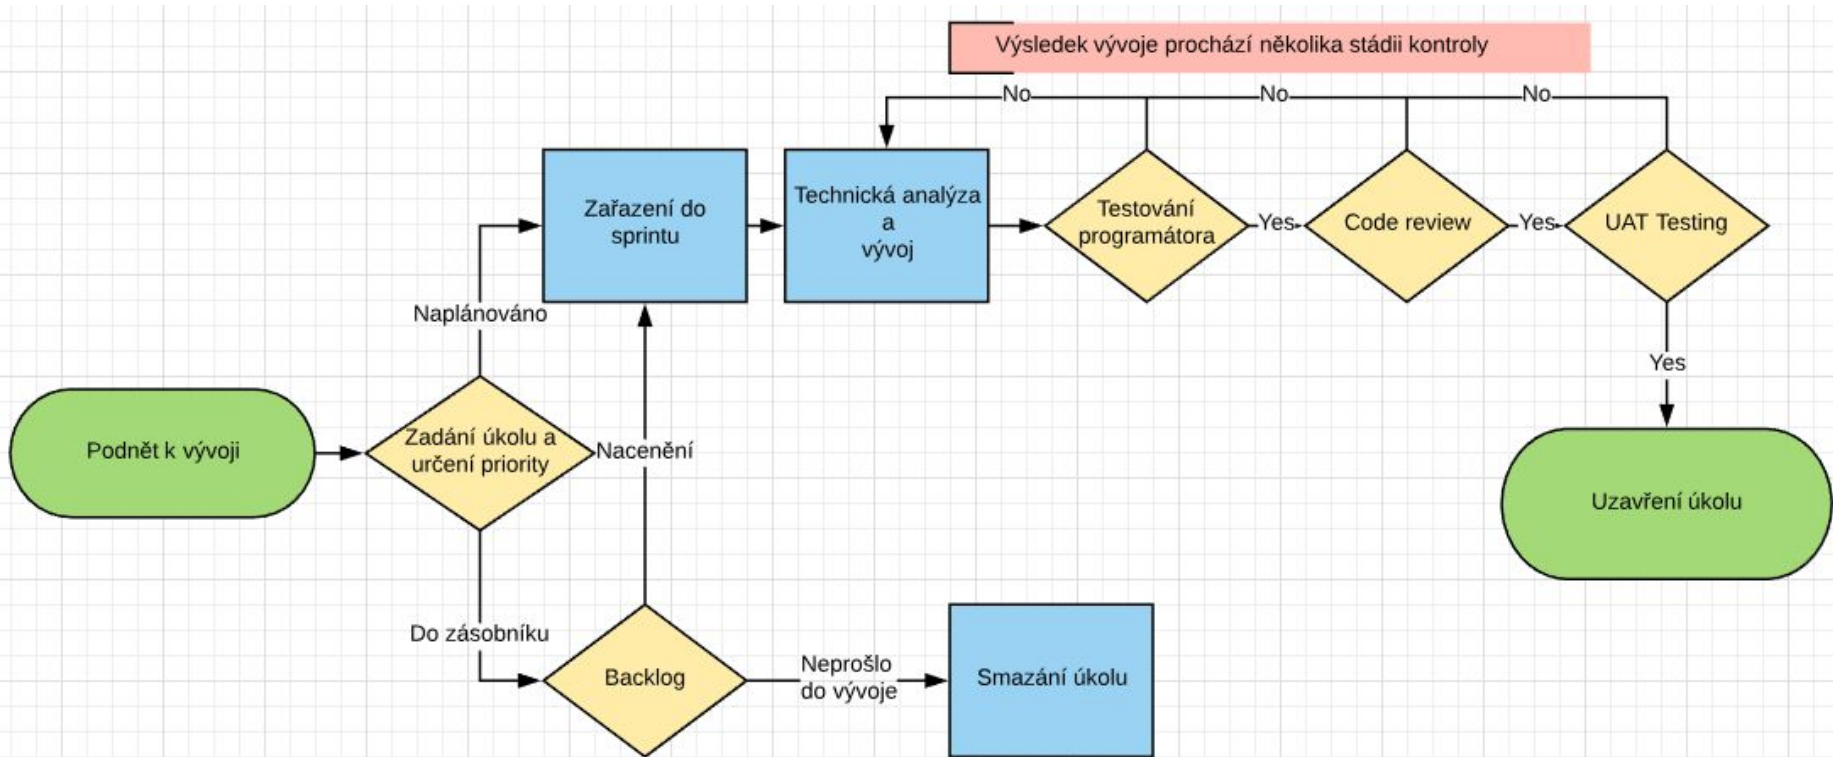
Výsledek vývoje prochází několika stádii kontroly

No

No

No

Zařazení do sprintu

Technická analýza a vývoj

Testování programátora

Yes

Code review

Yes

UAT Testing

Naplánováno

Yes

Podnět k vývoji

Zadání úkolu a určení priority

Nacenění

Uzavření úkolu

Do zásobníku

Backlog

Neprošlo do vývoje

Smazání úkolu